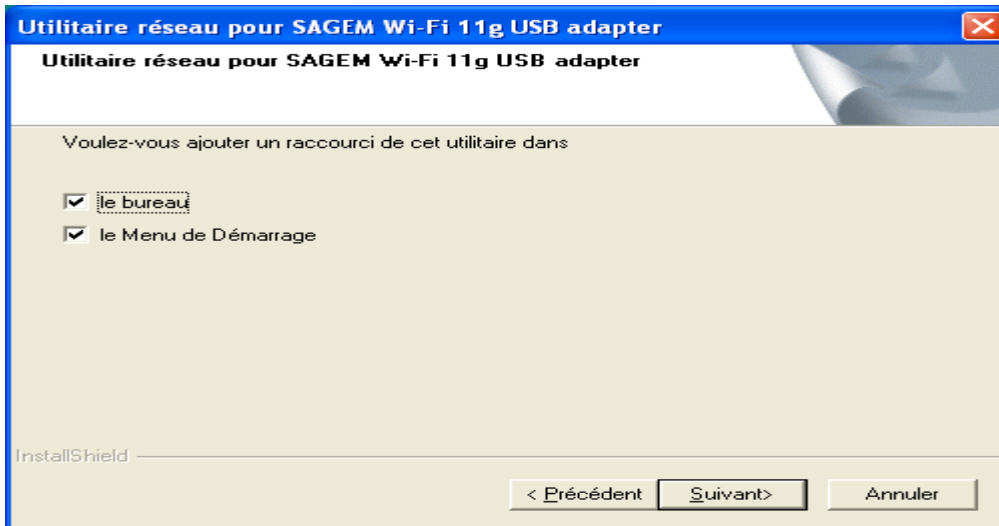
Utilitaire réseau pour SAGEM Wi-Fi 11g USB adapter

Utilitaire réseau pour SAGEM Wi-Fi 11g USB adapter

Voulez-vous ajouter un raccourci de cet utilitaire dans

☑ le bureau
☑ le Menu de Démarrage

InstallShield

< Précédent | Suivant> | Annuler